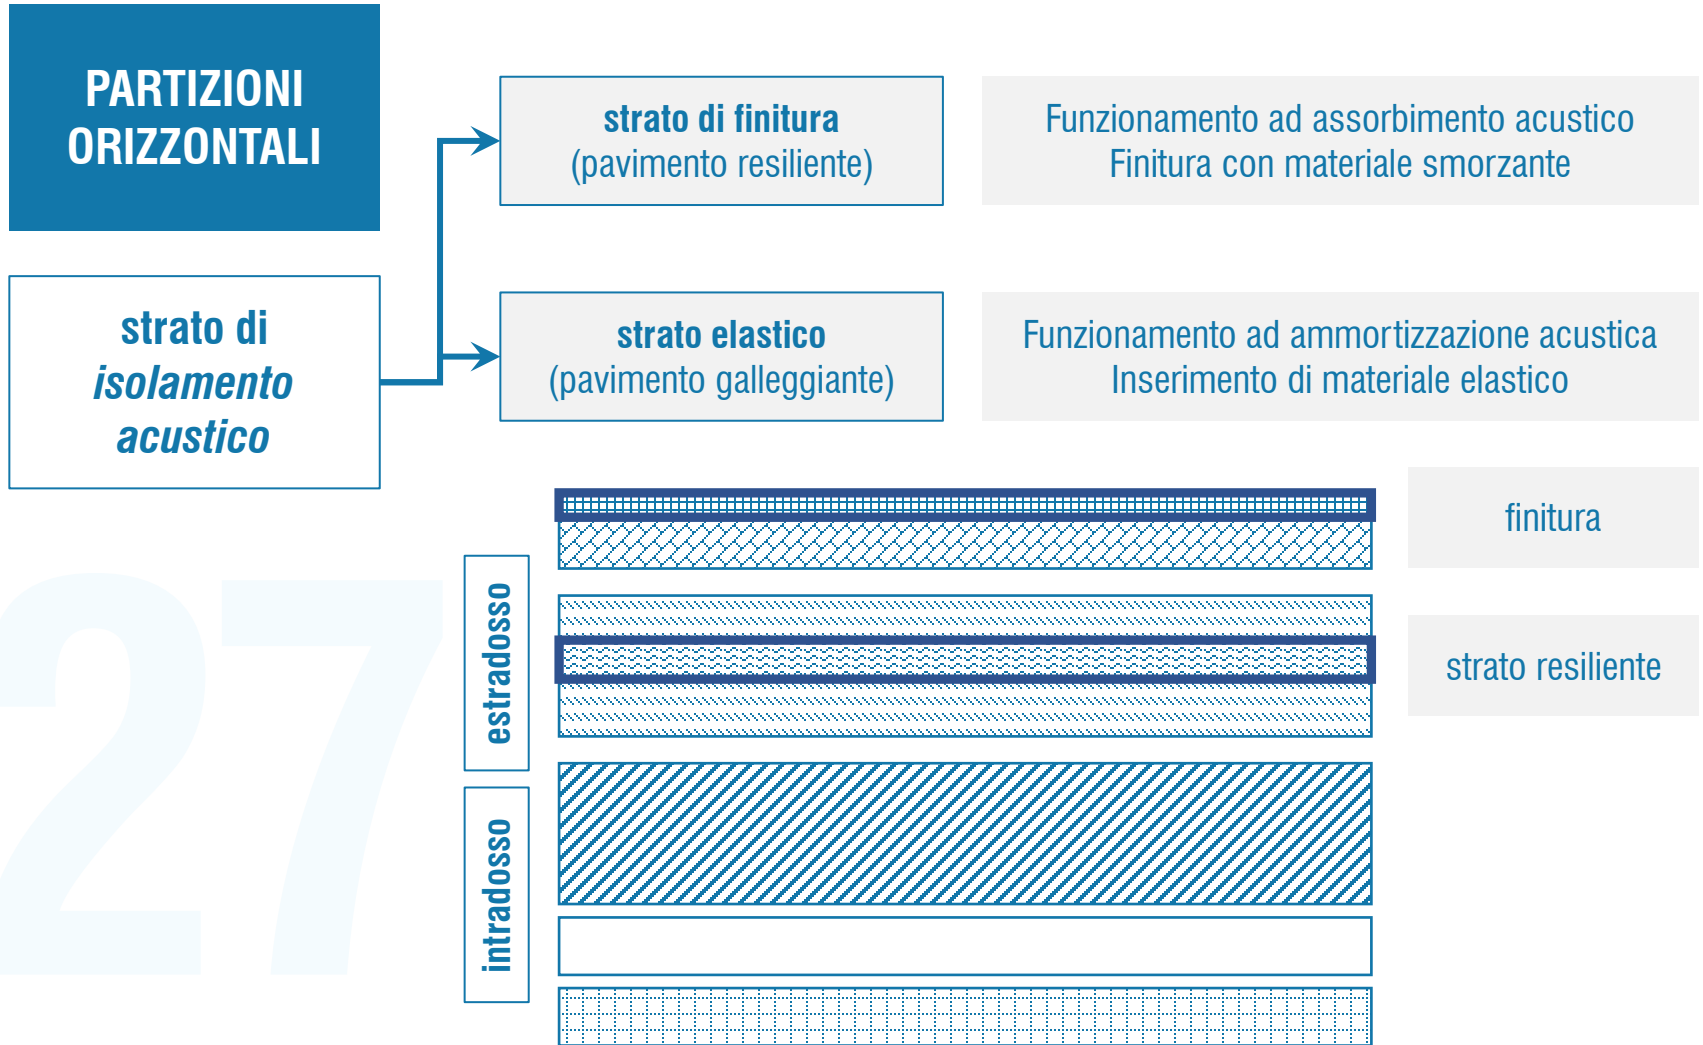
PARTIZIONI ORIZZONTALI

strato di *isolamento acustico*

**strato di finitura**
(pavimento resiliente)

Funzionamento ad assorbimento acustico
Finitura con materiale smorzante

**strato elastico**
(pavimento galleggiante)

Funzionamento ad ammortizzazione acustica
Inserimento di materiale elastico

27

finitura

estradosso

strato resiliente

intradosso